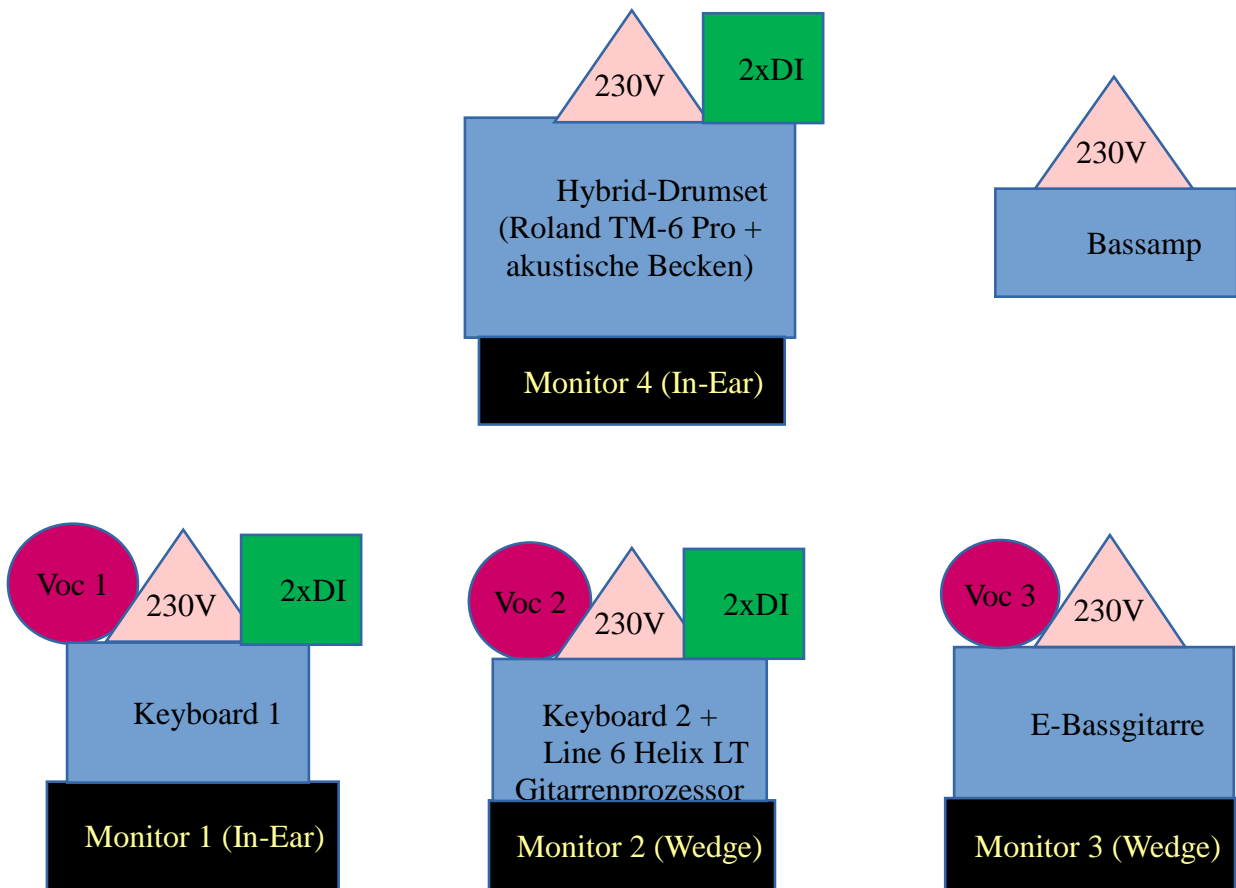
230V

2xDI

Hybrid-Drumset (Roland TM-6 Pro + akustische Becken)

Monitor 4 (In-Ear)

230V

Bassamp

Voc 1

230V

2xDI

Keyboard 1

Monitor 1 (In-Ear)

Voc 2

230V

2xDI

Keyboard 2 + Line 6 Helix LT Gitarrenprozessor

Monitor 2 (Wedge)

Voc 3

230V

E-Bassgitarre

Monitor 3 (Wedge)